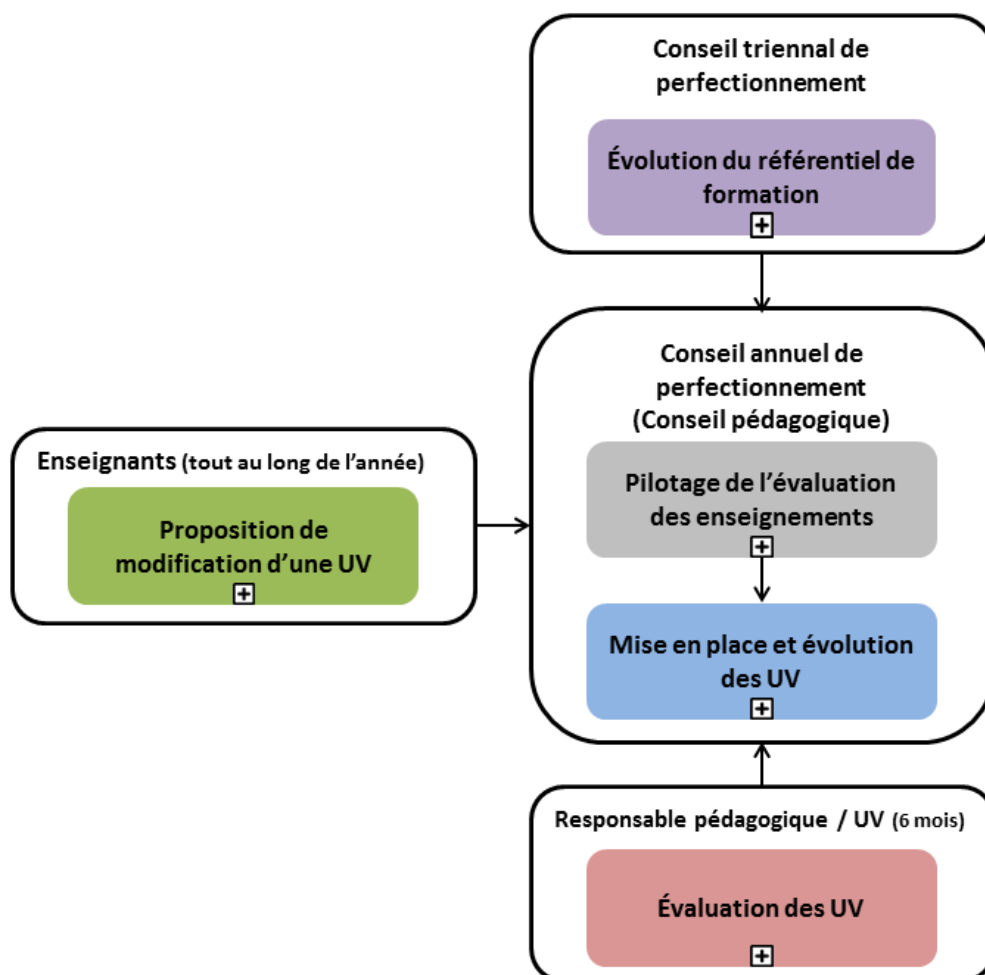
Conseil triennal de perfectionnement

Évolution du référentiel de formation

Conseil annuel de perfectionnement (Conseil pédagogique)

Pilotage de l’évaluation des enseignements

Mise en place et évolution des UV

Enseignants (tout au long de l’année)

Proposition de modification d’une UV

Responsable pédagogique / UV (6 mois)

Évaluation des UV